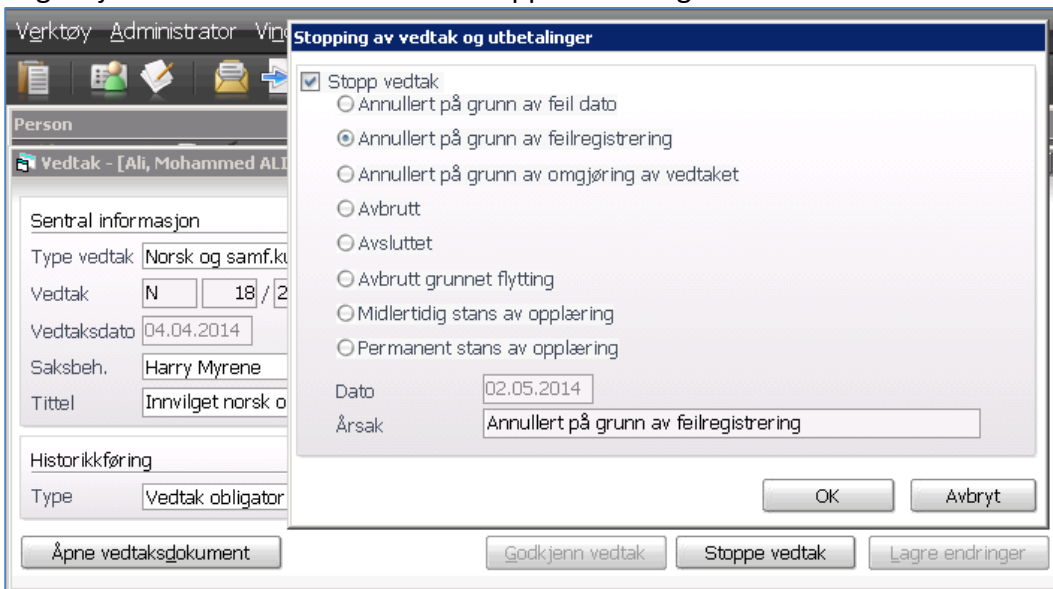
Verktøy Administrator Vin

Person

Vedtak - [Ali, Mohammed ALI

Sentral informasjon

Type vedtak Norsk og samf.ku

Vedtak N 18 / 2

Vedtaksdato 04.04.2014

Saksbeh. Harry Myrene

Tittel Innvilget norsk o

Historikkføring

Type Vedtak obligator

Åpne vedtaksdokument

Stopping av vedtak og utbetalinger

Stopp vedtak

Annullert på grunn av feil dato

Annullert på grunn av feilregistrering

Annullert på grunn av omgjøring av vedtaket

Avbrutt

Avsluttet

Avbrutt grunnet flytting

Midlertidig stans av opplæring

Permanent stans av opplæring

Dato 02.05.2014

Årsak Annullert på grunn av feilregistrering

OK Avbryt

Godkjenn vedtak Stoppe vedtak Lagre endringer